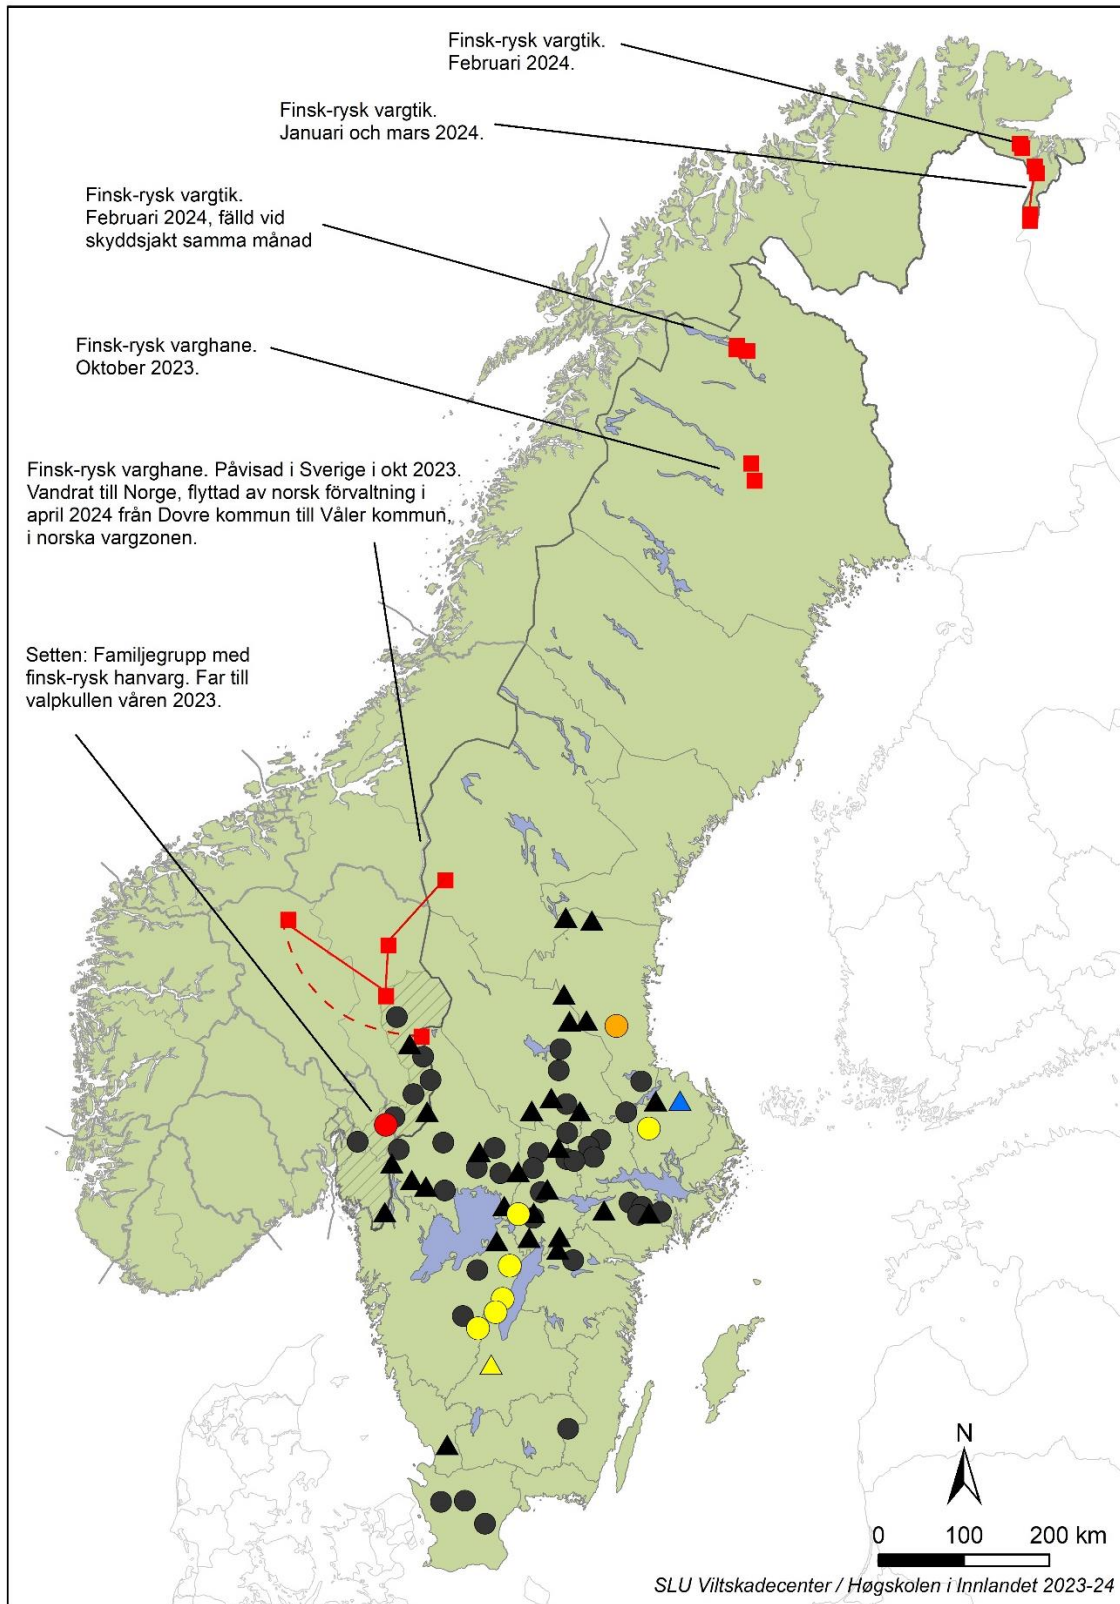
Finsk-rysk vargtik.
Februari 2024.

Finsk-rysk vargtik.
Januari och mars 2024.

Finsk-rysk vargtik.
Februari 2024, fälld vid skyddsjakt samma månad

Finsk-rysk varghane.
Oktober 2023.

Finsk-rysk varghane. Påvisad i Sverige i okt 2023. Vandrat till Norge, flyttad av norsk förvaltning i april 2024 från Dovre kommun till Våler kommun, i norska vargzonen.

Setten: Familjegrupp med finsk-rysk hanvarg. Far till valpkullen våren 2023.

N

0 100 200 km

SLU Viltskadecenter / Høgskolen i Innlandet 2023-24